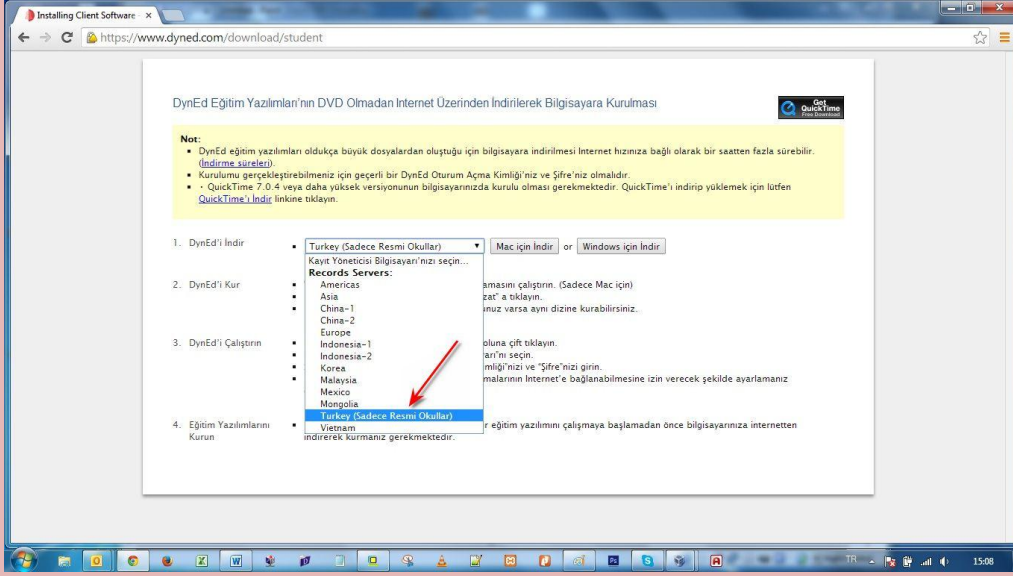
Installing Client Software ×

https://www.dyned.com/download/student

DynEd Eğitim Yazılımları'nın DVD Olmadan Internet Üzerinden İndirilerek Bilgisayara Kurulması

Get QuickTime Free Download

Not:
- DynEd eğitim yazılımları oldukça büyük dosyalardan oluştuğu için bilgisayara indirilmesi Internet hızınıza bağlı olarak bir saatten fazla sürebilir. (İndirme süreleri).
- Kurulumu gerçekleştirebilmeniz için geçerli bir DynEd Oturum Açma Kimliği'niz ve Şifre'niz olmalıdır.
- · QuickTime 7.0.4 veya daha yüksek versiyonunun bilgisayarınızda kurulu olması gerekmektedir. QuickTime'ı indirip yüklemek için lütfen QuickTime'ı İndir linkine tıklayın.

1. DynEd'i İndir
Turkey (Sadece Resmi Okullar) Mac için İndir or Windows için İndir
Kayıt Yöneticisi Bilgisayarı'nızı seçin...
Records Servers:
Americas
Asia
China-1
China-2
Europe
Indonesia-1
Indonesia-2
Korea
Malaysia
Mexico
Mongolia
Turkey (Sadece Resmi Okullar)
Vietnam

2. DynEd'i Kur
amasını çalıştırın. (Sadece Mac için)
zat" a tıklayın.
anız varsa aynı dizine kurabilirsiniz.

3. DynEd'i Çalıştırın
oluna çift tıklayın.
arı"nı seçin.
mliği"nizi ve "Şifre"nizi girin.
malarının Internet'e bağlanabilmesine izin verecek şekilde ayarlamanız

4. Eğitim Yazılımlarını Kurun
r eğitim yazılımını çalışmaya başlamadan önce bilgisayarınıza internetten indirerek kurmanız gerekmektedir.

TR 15:08